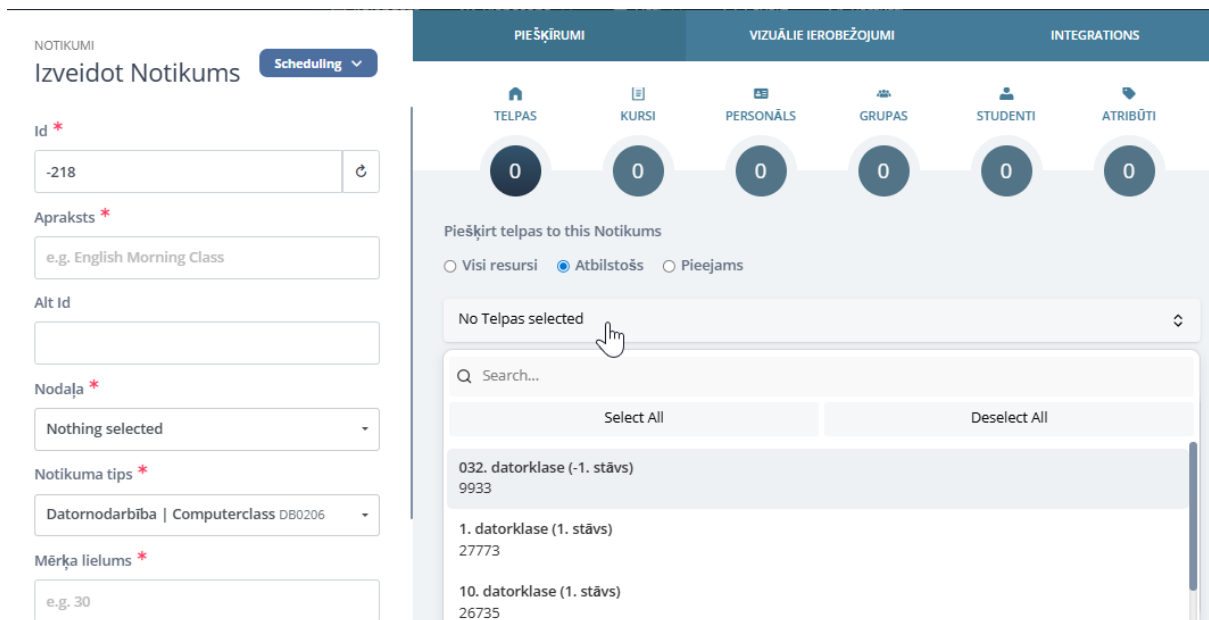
NOTIKUMI
Izveidot Notikums

Scheduling

Id *

-218

Apraksts *

e.g. English Morning Class

Alt Id

Nodaļa *

Nothing selected

Notikuma tips *

Datornodarbība | Computerclass DB0206

Mērķa lielums *

e.g. 30

PIEŠĶĪRUMI

VIZUĀLIE IEROBEŽOJUMI

INTEGRATIONS

TELPAS 0

KURSI 0

PERSONĀLS 0

GRUPAS 0

STUDENTI 0

ATRIBŪTI 0

Piešķirt telpas to this Notikums

Visi resursi Atbilstošs Pieejams

No Telpas selected

Search...

Select All

Deselect All

032. datorklase (-1. stāvs)
9933

1. datorklase (1. stāvs)
27773

10. datorklase (1. stāvs)
26735